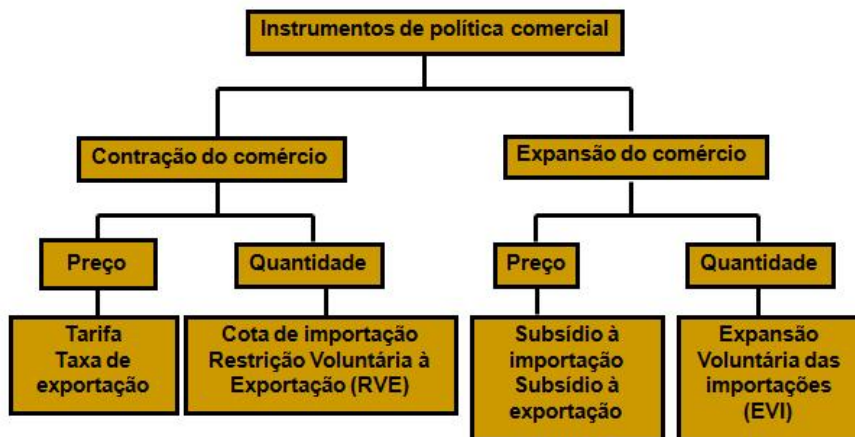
Instrumentos de política comercial

Contração do comércio

Expansão do comércio

Preço

Quantidade

Preço

Quantidade

Tarifa
Taxa de exportação

Cota de importação
Restrição Voluntária à Exportação (RVE)

Subsídio à importação
Subsídio à exportação

Expansão Voluntária das importações (EVI)